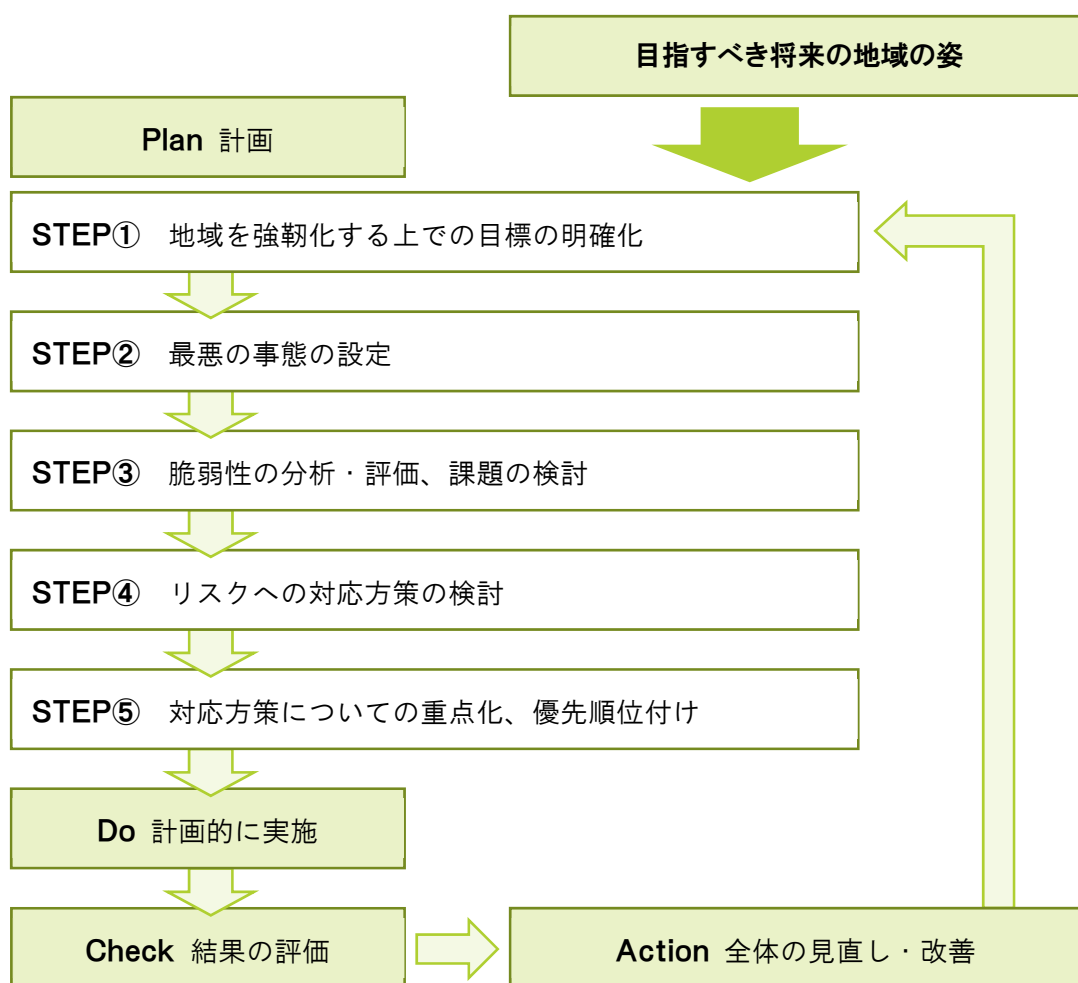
目指すべき将来の地域の姿

Plan 計画

STEP① 地域を強靭化する上での目標の明確化

STEP② 最悪の事態の設定

STEP③ 脆弱性の分析・評価、課題の検討

STEP④ リスクへの対応方策の検討

STEP⑤ 対応方策についての重点化、優先順位付け

Do 計画的に実施

Check 結果の評価

Action 全体の見直し・改善